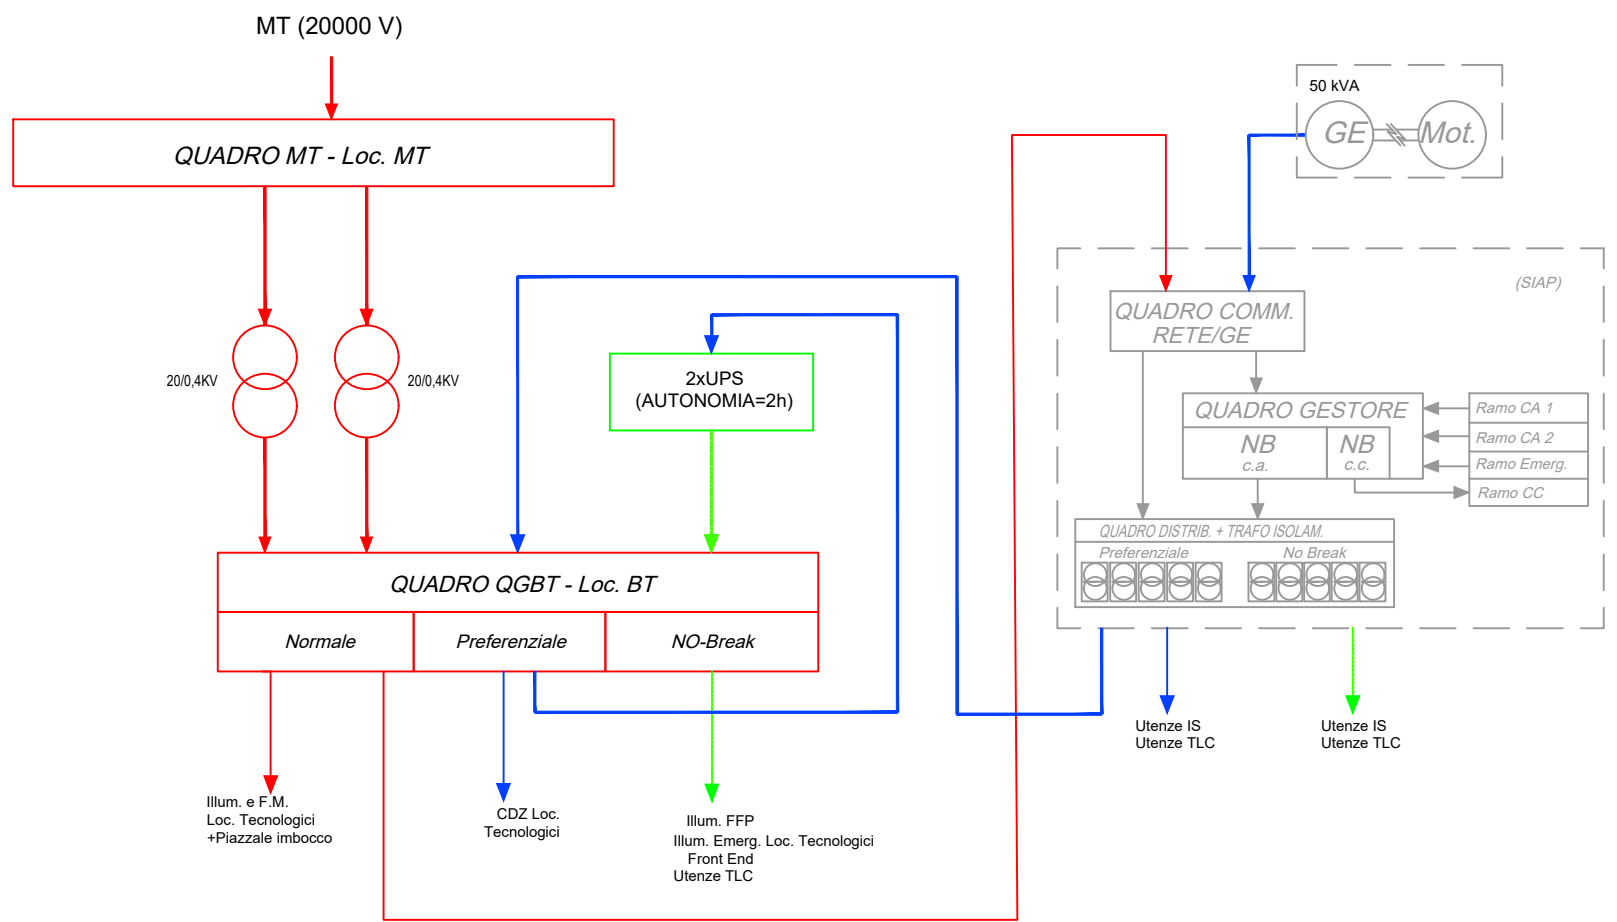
MT (20000 V)

QUADRO MT - Loc. MT

20/0,4KV

20/0,4KV

2xUPS
(AUTONOMIA=2h)

QUADRO QGBT - Loc. BT

Normale

Preferenziale

NO-Break

Illum. e F.M.
Loc. Tecnologici
+Piazzale imbocco

CDZ Loc.
Tecnologici

Illum. FFP
Illum. Emerg. Loc. Tecnologici
Front End
Utenze TLC

50 kVA

GE

Mot.

(SIAP)

QUADRO COMM.
RETE/GE

QUADRO GESTORE

NB
c.a.

NB
c.c.

Ramo CA 1

Ramo CA 2

Ramo Emerg.

Ramo CC

QUADRO DISTRIB. + TRAFO ISOLAM.

Preferenziale

No Break

Utenze IS
Utenze TLC

Utenze IS
Utenze TLC